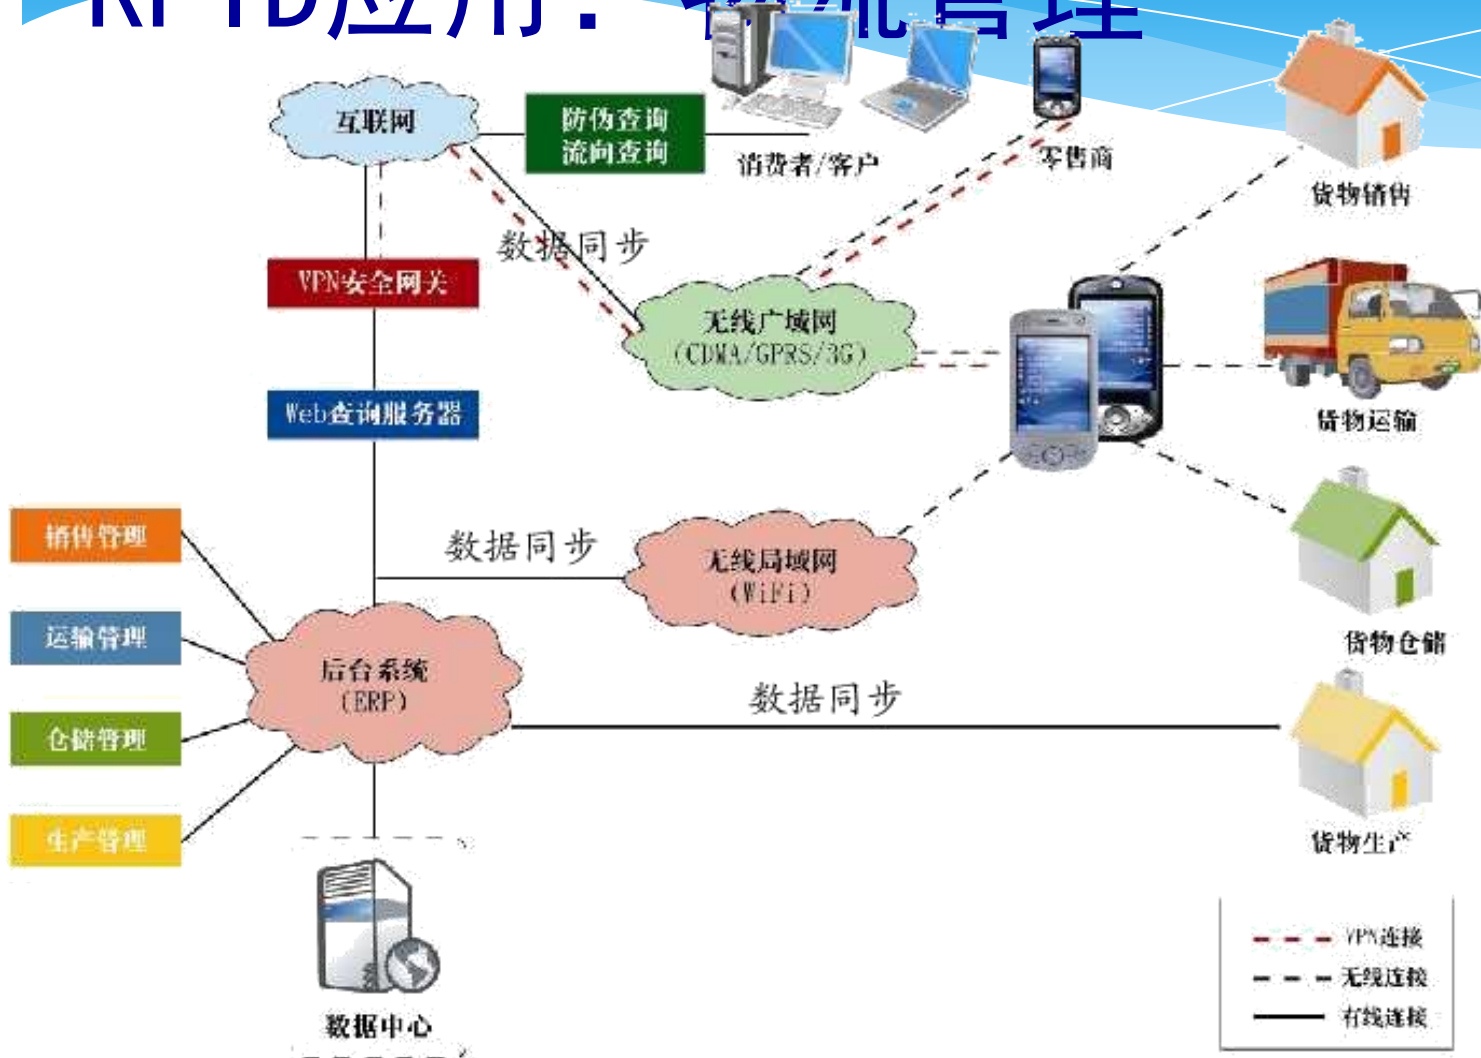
RFID应用：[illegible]流管理

互联网
防伪查询
流向查询
消费者/客户
零售商
货物销售
数据同步
VPN安全网关
无线广域网
(CDMA/GPRS/3G)
货物运输
Web查询服务器
销售管理
数据同步
无线局域网
(WiFi)
运输管理
货物仓储
后台系统
(ERP)
数据同步
仓储管理
生产管理
货物生产
数据中心
VPN连接
无线连接
有线连接